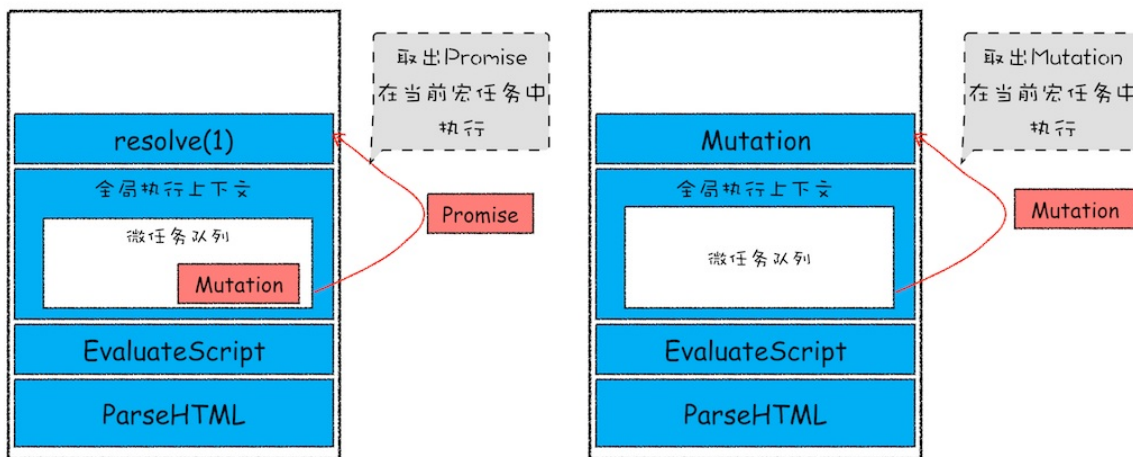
取出Promise在当前宏任务中执行

resolve(1)

全局执行上下文

微任务队列

Mutation

Promise

EvaluateScript

ParseHTML

取出Mutation在当前宏任务中执行

Mutation

全局执行上下文

微任务队列

Mutation

EvaluateScript

ParseHTML